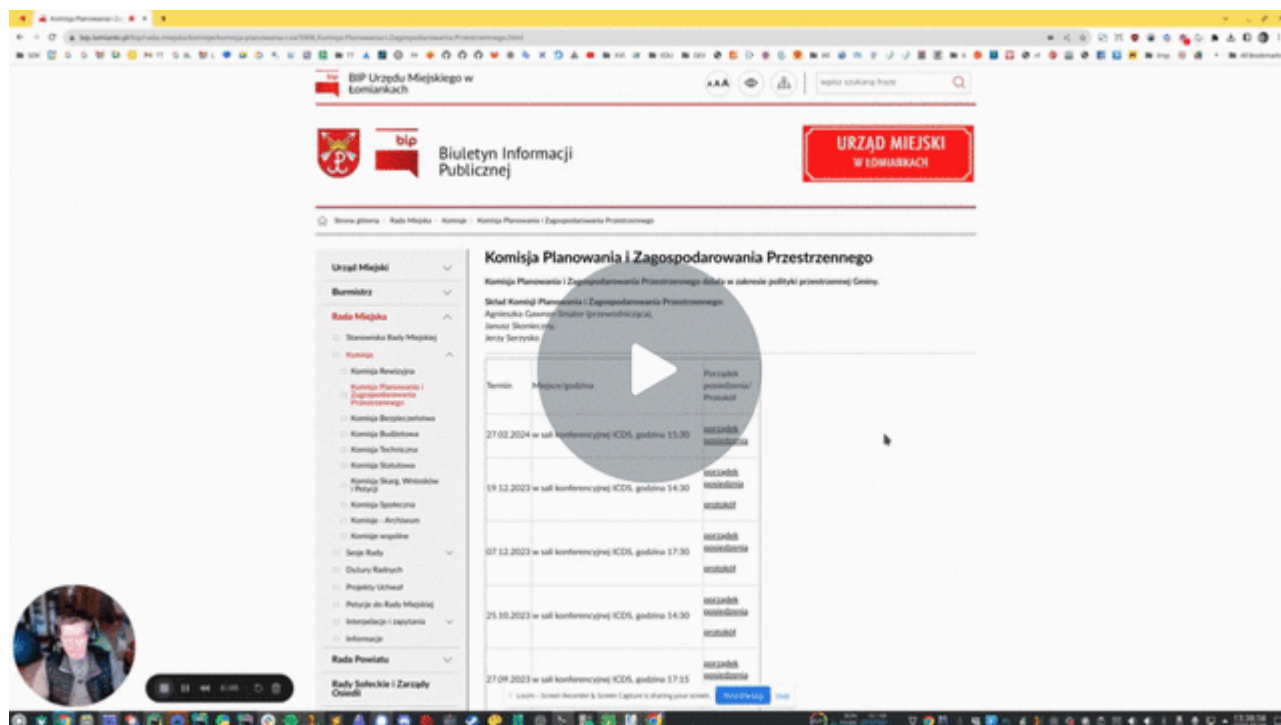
BIP Urzędu Miejskiego w Łomiankach

AAA

wpisz szukaną frazę

bip

Biuletyn Informacji Publicznej

URZĄD MIEJSKI
W ŁOMIANKACH

Strona główna › Rada Miejska › Komisje › Komisja Planowania i Zagospodarowania Przestrzennego

Urząd Miejski
Burmistrz
Rada Miejska
Stanowisko Rady Miejskiej
Komisje
Komisja Rewizyjna
Komisja Planowania i Zagospodarowania Przestrzennego
Komisja Bezpieczeństwa
Komisja Budżetowa
Komisja Techniczna
Komisja Statutowa
Komisja Skarg, Wniosków i Petycji
Komisja Społeczna
Komisje - Archiwum
Komisje wspólne
Sesje Rady
Dyżury Radnych
Projekty Uchwał
Petycje do Rady Miejskiej
Interpelacje i zapytania
Informacje
Rada Powiatu
Rady Sołeckie i Zarządy Osiedli

Komisja Planowania i Zagospodarowania Przestrzennego

Komisja Planowania i Zagospodarowania Przestrzennego działa w zakresie polityki przestrzennej Gminy.

Skład Komisji Planowania i Zagospodarowania Przestrzennego:
Agnieszka Gawron-Smaler (przewodnicząca),
Janusz Skoniecz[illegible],
Jerzy Serzysko

| Termin | Miejsce/godzina | Porządek posiedzenia/ Protokół |
|---|---|---|
| 27.02.2024 | w sali konferencyjnej ICDS, godzina 15:30 | porządek posiedzenia |
| 19.12.2023 | w sali konferencyjnej ICDS, godzina 14:30 | porządek posiedzenia protokół |
| 07.12.2023 | w sali konferencyjnej ICDS, godzina 17:30 | porządek posiedzenia protokół |
| 25.10.2023 | w sali konferencyjnej ICDS, godzina 14:30 | porządek posiedzenia protokół |
| 27.09.2023 | w sali konferencyjnej ICDS, godzina 17:15 | porządek posiedzenia |

Loom – Screen Recorder & Screen Capture is sharing your screen. Stop sharing Hide